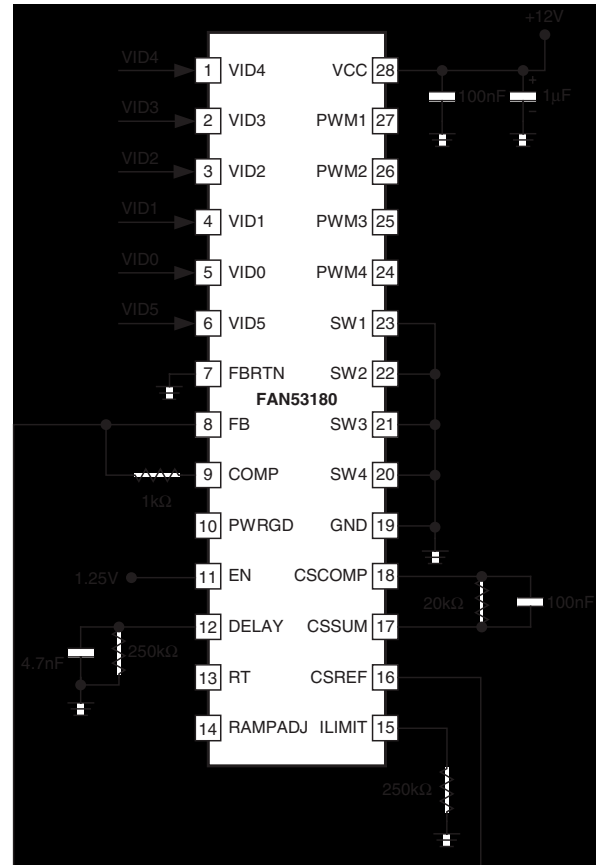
+12V

VID4 1 VID4
VID3 2 VID3
VID2 3 VID2
VID1 4 VID1
VID0 5 VID0
VID5 6 VID5
7 FBRTN
8 FB
9 COMP
1kΩ
10 PWRGD
1.25V 11 EN
12 DELAY
4.7nF
250kΩ
13 RT
14 RAMPADJ

FAN53180

VCC 28
100nF
1μF
PWM1 27
PWM2 26
PWM3 25
PWM4 24
SW1 23
SW2 22
SW3 21
SW4 20
GND 19
CSCOMP 18
20kΩ
100nF
CSSUM 17
CSREF 16
ILIMIT 15
250kΩ